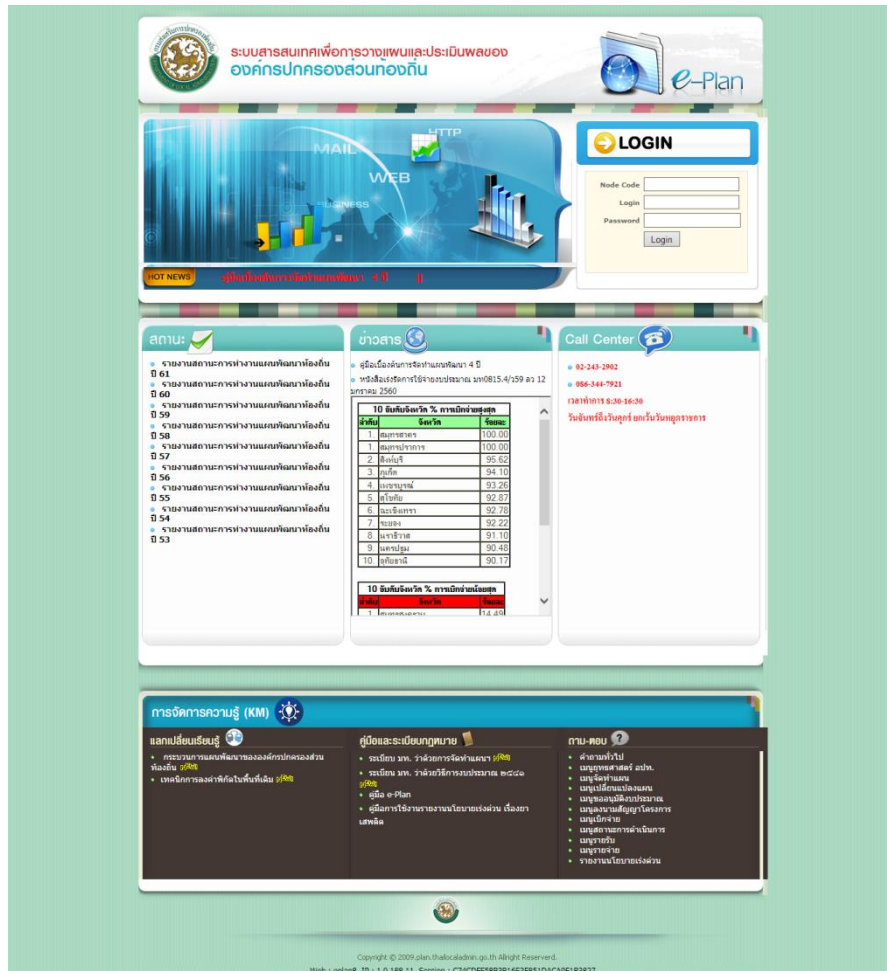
ระบบสารสนเทศเพื่อการวางแผนและประเมินผลของ
องค์กรปกครองส่วนท้องถิ่น

e-Plan

MAIL
HTTP
WEB

LOGIN

Node Code
Login
Password
Login

HOT NEWS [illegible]

สถานะ

รายงานสถานะการทำงานแผนพัฒนาท้องถิ่น ปี 61
รายงานสถานะการทำงานแผนพัฒนาท้องถิ่น ปี 60
รายงานสถานะการทำงานแผนพัฒนาท้องถิ่น ปี 59
รายงานสถานะการทำงานแผนพัฒนาท้องถิ่น ปี 58
รายงานสถานะการทำงานแผนพัฒนาท้องถิ่น ปี 57
รายงานสถานะการทำงานแผนพัฒนาท้องถิ่น ปี 56
รายงานสถานะการทำงานแผนพัฒนาท้องถิ่น ปี 55
รายงานสถานะการทำงานแผนพัฒนาท้องถิ่น ปี 54
รายงานสถานะการทำงานแผนพัฒนาท้องถิ่น ปี 53

ข่าวสาร

คู่มือเบื้องต้นการจัดทำแผนพัฒนา 4 ปี
หนังสือเร่งรัดการใช้จ่ายงบประมาณ มท0815.4/159 ลว 12 มกราคม 2560

10 อันดับจังหวัด % การเบิกจ่ายสูงสุด

| ลำดับ | จังหวัด | ร้อยละ |
|---|---|---|
| 1. | สมุทรสาคร | 100.00 |
| 1. | สมุทรปราการ | 100.00 |
| 2. | สิงห์บุรี | 95.62 |
| 3. | ภูเก็ต | 94.10 |
| 4. | เพชรบูรณ์ | 93.26 |
| 5. | สุโขทัย | 92.87 |
| 6. | ฉะเชิงเทรา | 92.78 |
| 7. | ระยอง | 92.22 |
| 8. | นราธิวาส | 91.10 |
| 9. | นครปฐม | 90.48 |
| 10. | อุทัยธานี | 90.17 |

10 อันดับจังหวัด % การเบิกจ่ายน้อยสุด

| ลำดับ | จังหวัด | ร้อยละ |
|---|---|---|
| 1. | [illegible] | 14.49 |

Call Center

02-243-2902
086-344-7921
เวลาทำการ 8:30-16:30
วันจันทร์ถึงวันศุกร์ ยกเว้นวันหยุดราชการ

การจัดการความรู้ (KM)

แลกเปลี่ยนเรียนรู้
กระบวนการแผนพัฒนาขององค์กรปกครองส่วนท้องถิ่น
เทคนิคการลงค่าพิกัดในพื้นที่เดิม

คู่มือและระเบียบกฎหมาย
ระเบียบ มท. ว่าด้วยการจัดทำแผนฯ
ระเบียบ มท. ว่าด้วยวิธีการงบประมาณ ๒๕๔๑
คู่มือ e-Plan
คู่มือการใช้งานรายงานนโยบายเร่งด่วน เรื่องยาเสพติด

ถาม-ตอบ
คำถามทั่วไป
เมนูยุทธศาสตร์ อปท.
เมนูจัดทำแผน
เมนูเปลี่ยนแปลงแผน
เมนูขออนุมัติงบประมาณ
เมนูลงนามสัญญาโครงการ
เมนูเบิกจ่าย
เมนูสถานะการดำเนินการ
เมนูรายรับ
เมนูรายจ่าย
รายงานนโยบายเร่งด่วน

Copyright © 2009.plan.thailocaladmin.go.th Allright Reserved.
Web : eplan8 IP : 1.0.188.11 Session : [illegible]